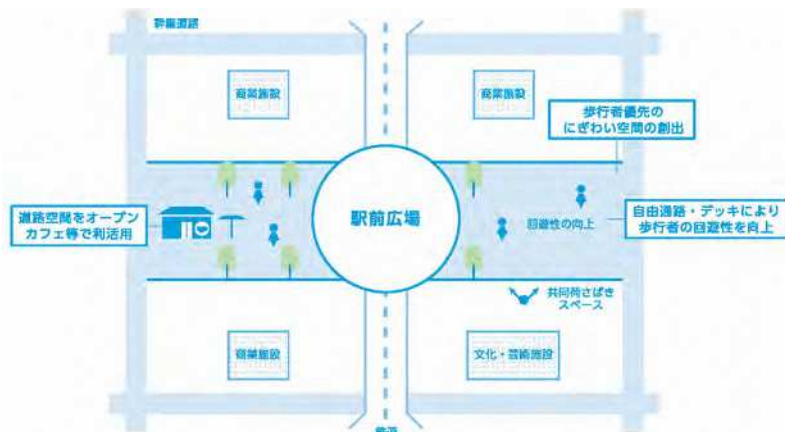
幹線道路

商業施設

商業施設

歩行者優先の
にぎわい空間の創出

道路空間をオープン
カフェ等で利活用

駅前広場

回遊性の向上

自由通路・デッキにより
歩行者の回遊性を向上

共同荷さばき
スペース

商業施設

文化・芸術施設

鉄道